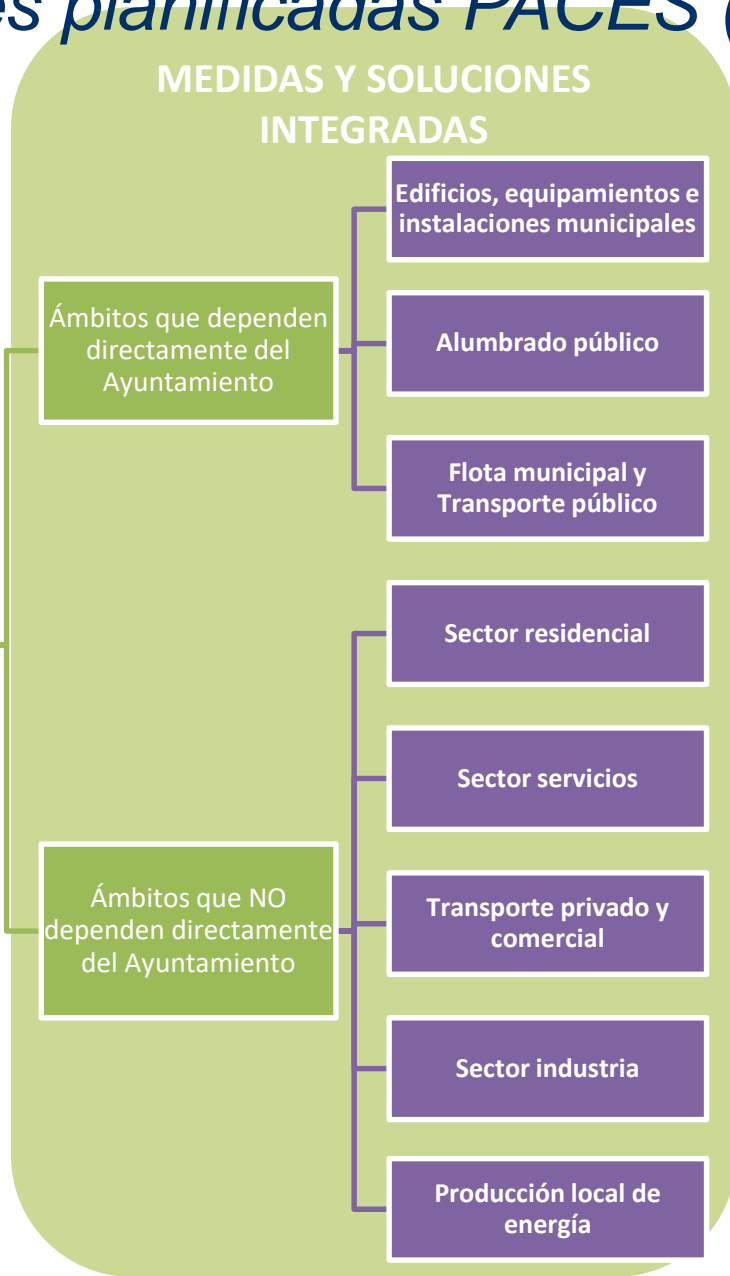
es planificadas PACES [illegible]

MEDIDAS Y SOLUCIONES INTEGRADAS

Ámbitos que dependen directamente del Ayuntamiento

Edificios, equipamientos e instalaciones municipales

Alumbrado público

Flota municipal y Transporte público

Ámbitos que NO dependen directamente del Ayuntamiento

Sector residencial

Sector servicios

Transporte privado y comercial

Sector industria

Producción local de energía